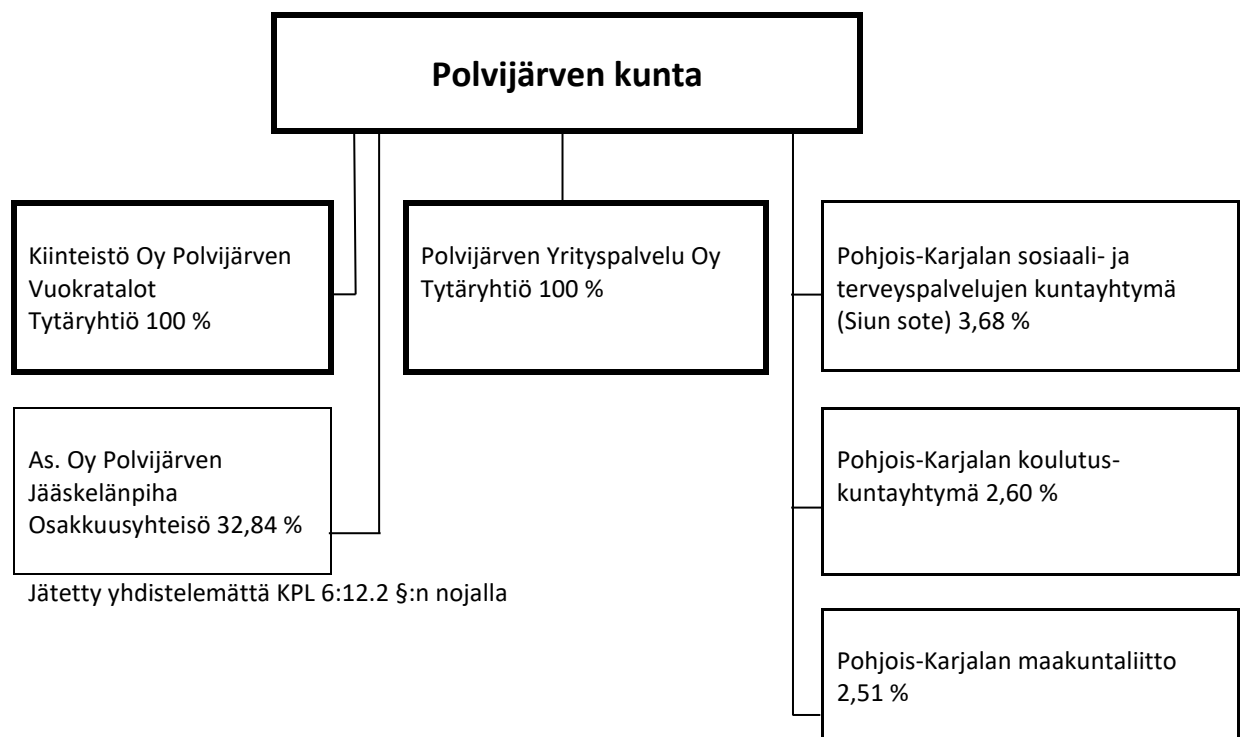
Polvijärven kunta

Kiinteistö Oy Polvijärven Vuokratalot
Tytäryhtiö 100 %

As. Oy Polvijärven Jääskelänpiha
Osakkuusyhteisö 32,84 %

Jätetty yhdistelemättä KPL 6:12.2 §:n nojalla

Polvijärven Yrityspalvelu Oy
Tytäryhtiö 100 %

Pohjois-Karjalan sosiaali- ja terveyspalvelujen kuntayhtymä (Siun sote) 3,68 %

Pohjois-Karjalan koulutuskuntayhtymä 2,60 %

Pohjois-Karjalan maakuntaliitto 2,51 %